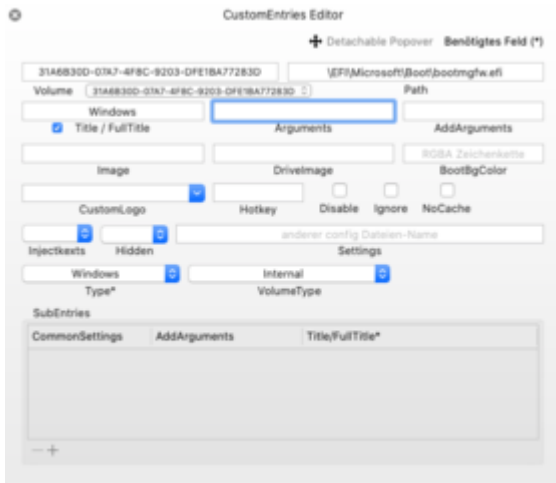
CustomEntries Editor

Detachable Popover Benötigtes Feld (*)

31A6B30D-07A7-4F8C-9203-DFE1BA77283D
\EFI\Microsoft\Boot\bootmgfw.efi
Volume 31A6B30D-07A7-4F8C-9203-DFE1BA77283D
Path

Windows
Title / FullTitle
Arguments
AddArguments

RGBA Zeichenkette
Image
DriveImage
BootBgColor

CustomLogo
Hotkey
Disable
Ignore
NoCache

anderer config Dateien-Name
Injectkexts
Hidden
Settings

Windows
Type*
Internal
VolumeType

SubEntries

| CommonSettings | AddArguments | Title/FullTitle* |
|---|---|---|

— +